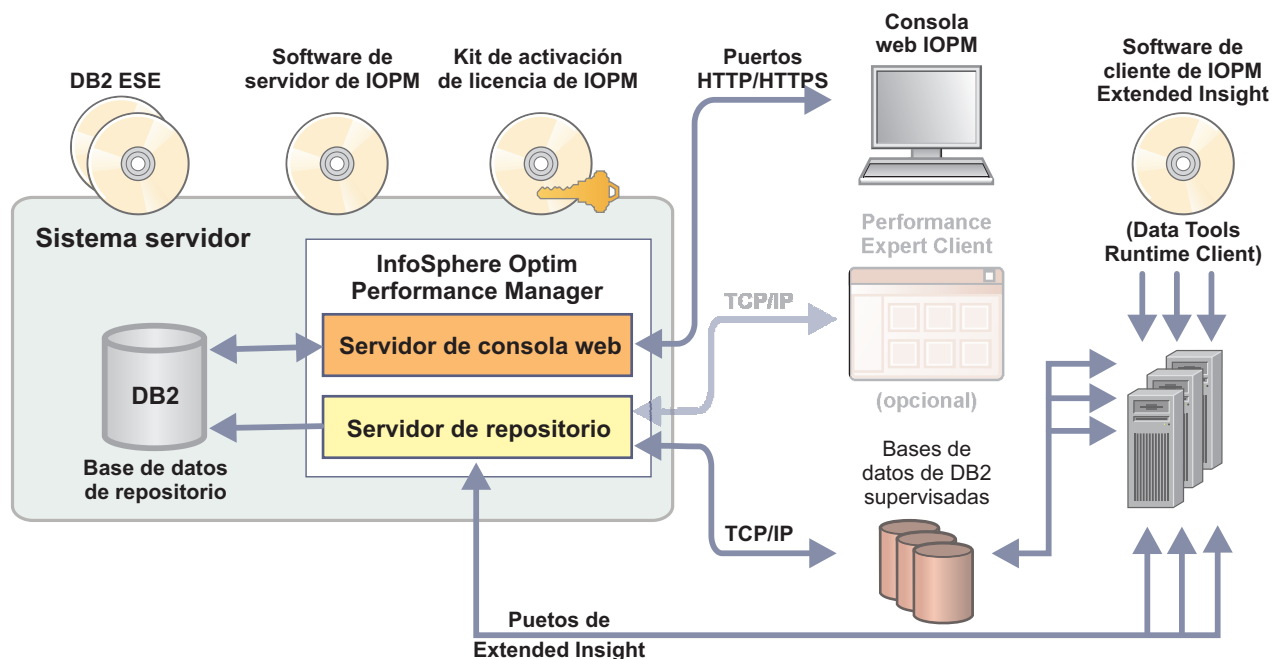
DB2 ESE

Software de servidor de IOPM

Kit de activación de licencia de IOPM

Puertos HTTP/HTTPS

Consola web IOPM

Software de cliente de IOPM Extended Insight

Sistema servidor

InfoSphere Optim Performance Manager

Servidor de consola web

Servidor de repositorio

DB2

Base de datos de repositorio

Performance Expert Client

TCP/IP

(opcional)

(Data Tools Runtime Client)

Bases de datos de DB2 supervisadas

TCP/IP

Puetos de Extended Insight